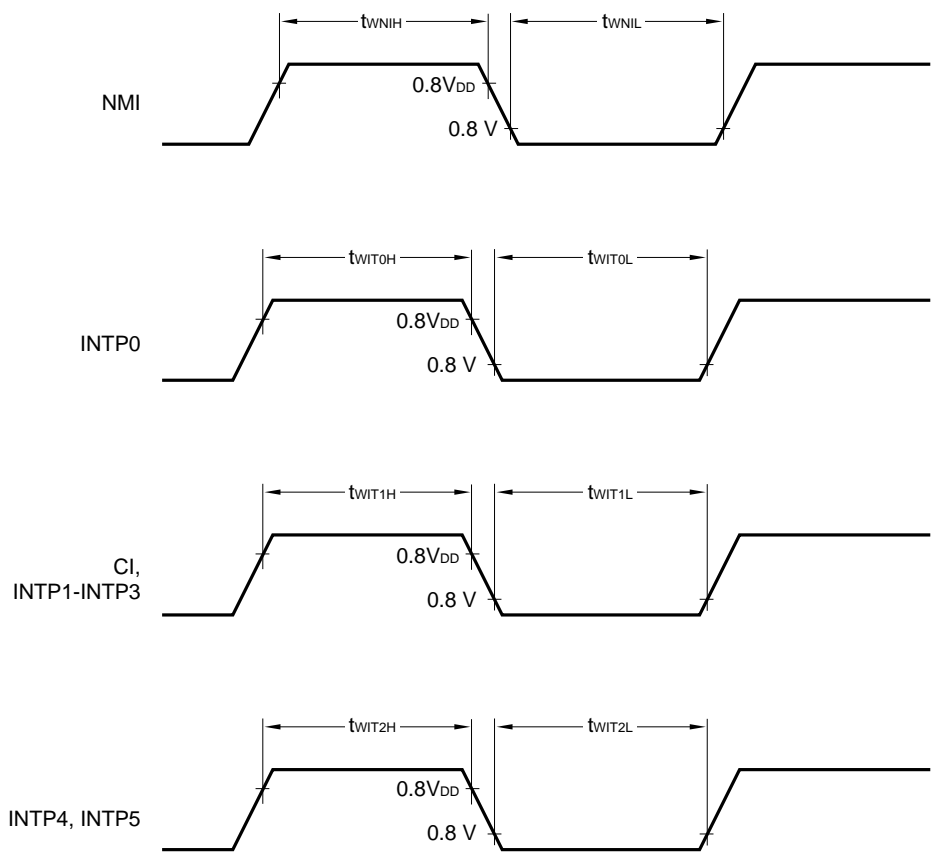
$t_{WNIH}$

$t_{WNIL}$

NMI

$0.8V_{DD}$

0.8 V

$t_{WIT0H}$

$t_{WIT0L}$

INTP0

$0.8V_{DD}$

0.8 V

$t_{WIT1H}$

$t_{WIT1L}$

CI,
INTP1-INTP3

$0.8V_{DD}$

0.8 V

$t_{WIT2H}$

$t_{WIT2L}$

INTP4, INTP5

$0.8V_{DD}$

0.8 V